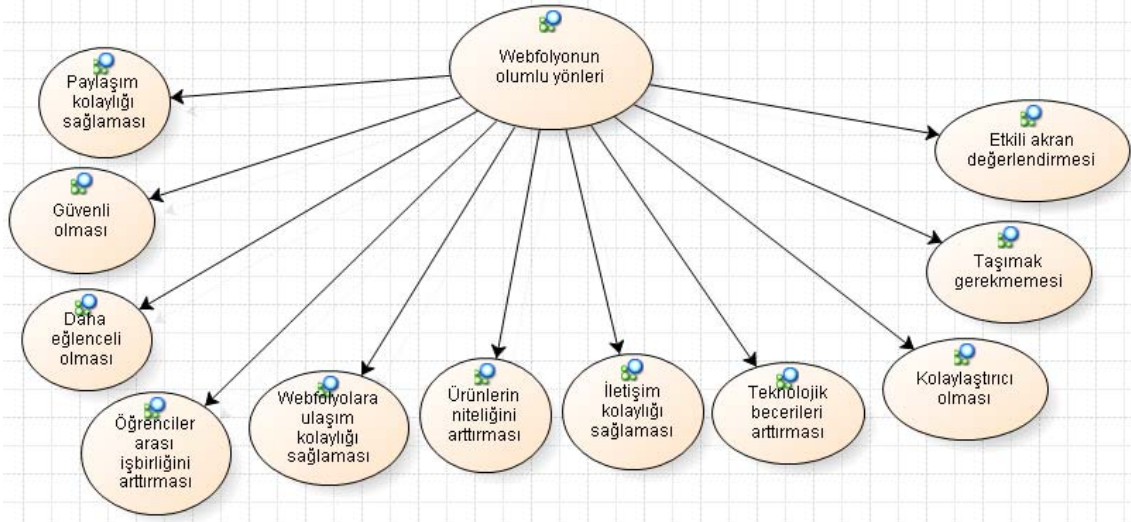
Webfolyonun olumlu yönleri

Paylaşım kolaylığı sağlaması

Güvenli olması

Daha eğlenceli olması

Öğrenciler arası işbirliğini arttırması

Webfolyolara ulaşım kolaylığı sağlaması

Ürünlerin niteliğini arttırması

İletişim kolaylığı sağlaması

Teknolojik becerileri arttırması

Kolaylaştırıcı olması

Taşımak gerekmemesi

Etkili akran değerlendirmesi